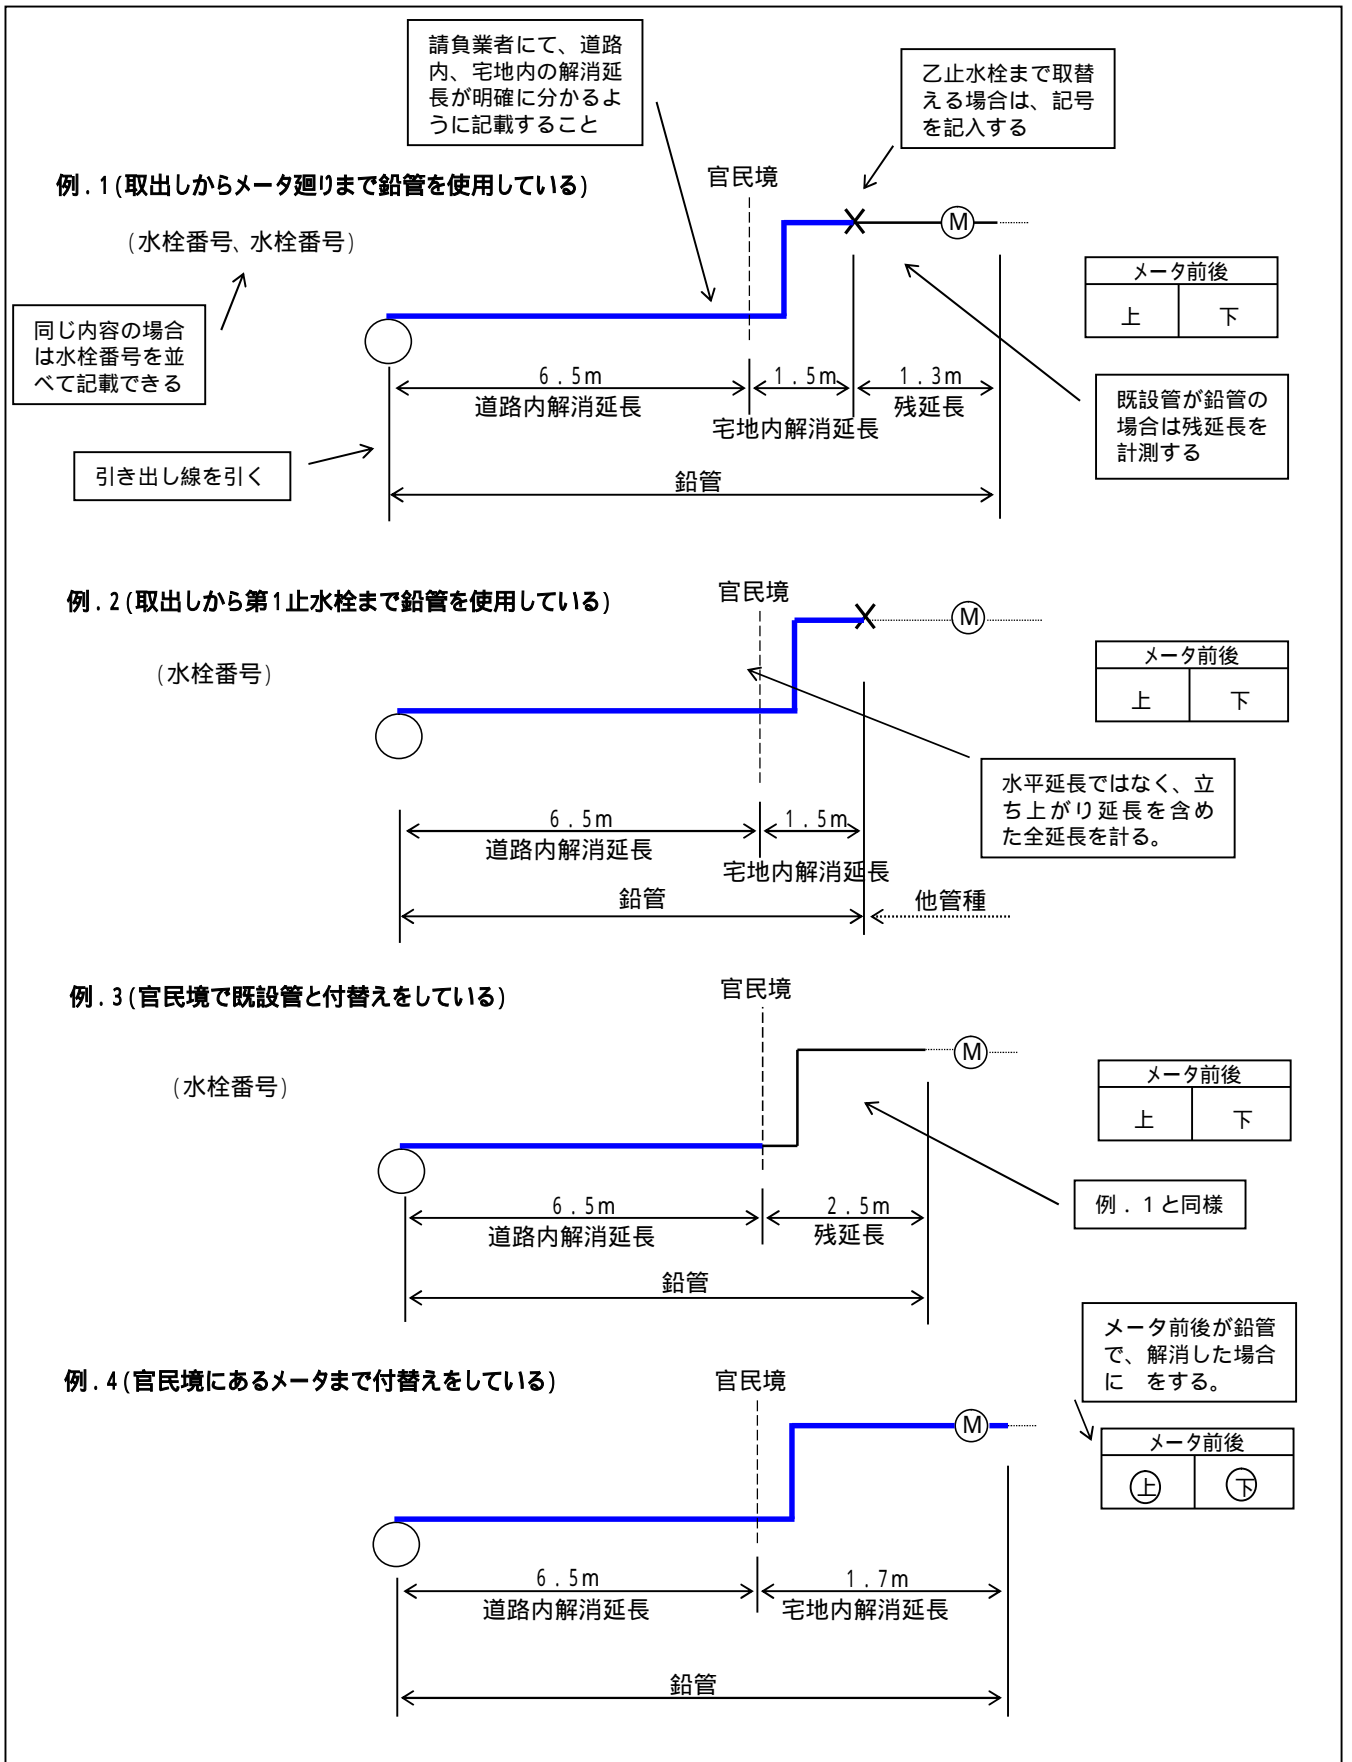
請負業者にて、道路内、宅地内の解消延長が明確に分かるように記載すること

乙止水栓まで取替える場合は、記号を記入する

例．1（取出しからメータ廻りまで鉛管を使用している）

官民境

M

（水栓番号、水栓番号）

| メータ前後 | |
|---|---|
| 上 | 下 |

同じ内容の場合は水栓番号を並べて記載できる

6．5m
道路内解消延長

1．5m
宅地内解消延長

1．3m
残延長

既設管が鉛管の場合は残延長を計測する

引き出し線を引く

鉛管

例．2（取出しから第1止水栓まで鉛管を使用している）

官民境

M

（水栓番号）

| メータ前後 | |
|---|---|
| 上 | 下 |

水平延長ではなく、立ち上がり延長を含めた全延長を計る。

6．5m
道路内解消延長

1．5m
宅地内解消延長

鉛管

他管種

例．3（官民境で既設管と付替えをしている）

官民境

M

（水栓番号）

| メータ前後 | |
|---|---|
| 上 | 下 |

例．1と同様

6．5m
道路内解消延長

2．5m
残延長

鉛管

メータ前後が鉛管で、解消した場合に　をする。

例．4（官民境にあるメータまで付替えをしている）

官民境

M

| メータ前後 | |
|---|---|
| ㊤ | ㊦ |

6．5m
道路内解消延長

1．7m
宅地内解消延長

鉛管